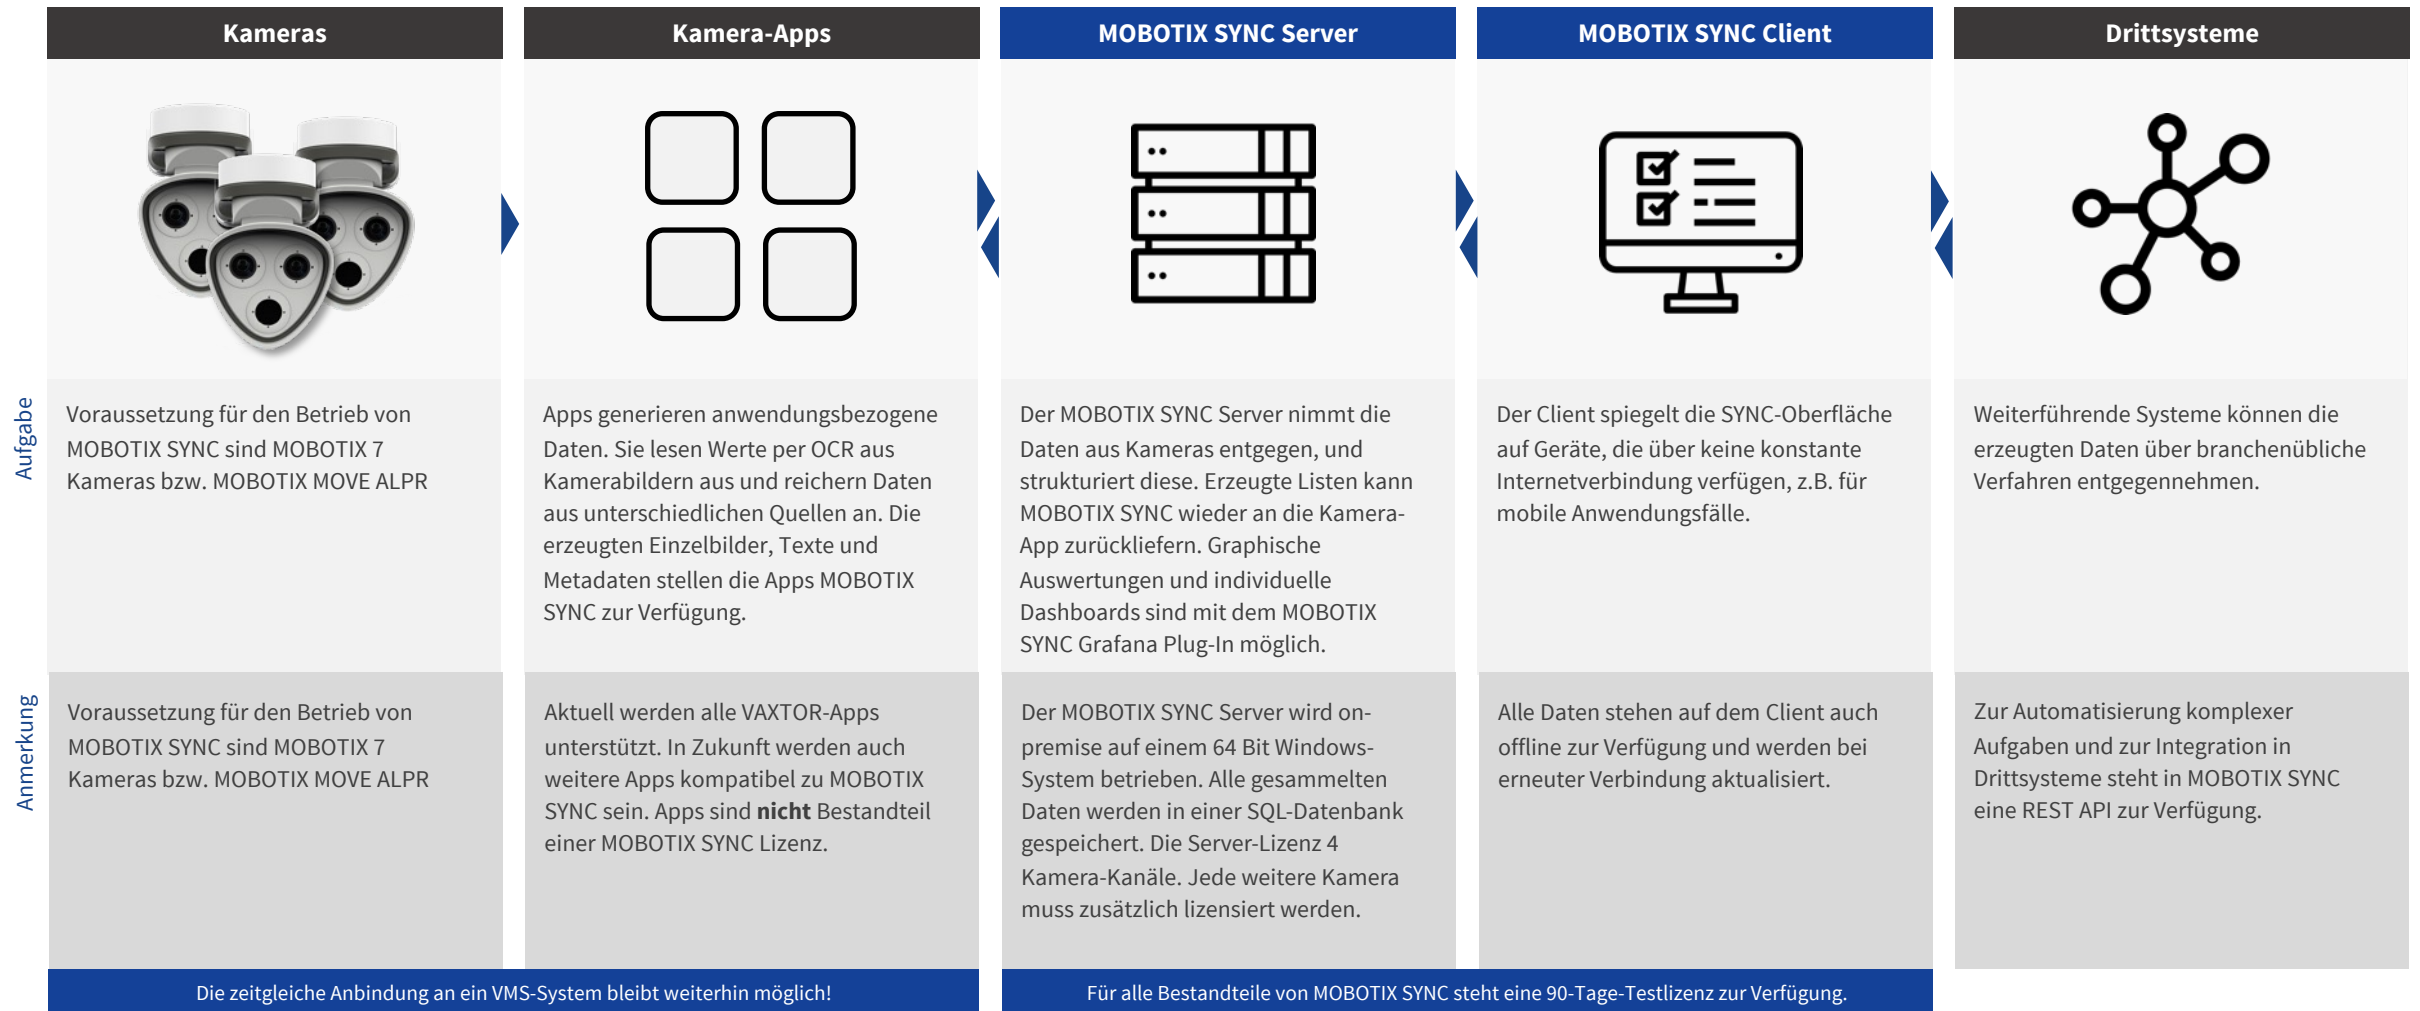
|  | Kameras | Kamera-Apps | MOBOTIX SYNC Server | MOBOTIX SYNC Client | Drittsysteme |
|---|---|---|---|---|---|
| Aufgabe | Voraussetzung für den Betrieb von MOBOTIX SYNC sind MOBOTIX 7 Kameras bzw. MOBOTIX MOVE ALPR | Apps generieren anwendungsbezogene Daten. Sie lesen Werte per OCR aus Kamerabildern aus und reichern Daten aus unterschiedlichen Quellen an. Die erzeugten Einzelbilder, Texte und Metadaten stellen die Apps MOBOTIX SYNC zur Verfügung. | Der MOBOTIX SYNC Server nimmt die Daten aus Kameras entgegen, und strukturiert diese. Erzeugte Listen kann MOBOTIX SYNC wieder an die Kamera-App zurückliefern. Graphische Auswertungen und individuelle Dashboards sind mit dem MOBOTIX SYNC Grafana Plug-In möglich. | Der Client spiegelt die SYNC-Oberfläche auf Geräte, die über keine konstante Internetverbindung verfügen, z.B. für mobile Anwendungsfälle. | Weiterführende Systeme können die erzeugten Daten über branchenübliche Verfahren entgegennehmen. |
| Anmerkung | Voraussetzung für den Betrieb von MOBOTIX SYNC sind MOBOTIX 7 Kameras bzw. MOBOTIX MOVE ALPR | Aktuell werden alle VAXTOR-Apps unterstützt. In Zukunft werden auch weitere Apps kompatibel zu MOBOTIX SYNC sein. Apps sind **nicht** Bestandteil einer MOBOTIX SYNC Lizenz. | Der MOBOTIX SYNC Server wird on-premise auf einem 64 Bit Windows-System betrieben. Alle gesammelten Daten werden in einer SQL-Datenbank gespeichert. Die Server-Lizenz 4 Kamera-Kanäle. Jede weitere Kamera muss zusätzlich lizensiert werden. | Alle Daten stehen auf dem Client auch offline zur Verfügung und werden bei erneuter Verbindung aktualisiert. | Zur Automatisierung komplexer Aufgaben und zur Integration in Drittsysteme steht in MOBOTIX SYNC eine REST API zur Verfügung. |

Die zeitgleiche Anbindung an ein VMS-System bleibt weiterhin möglich!

Für alle Bestandteile von MOBOTIX SYNC steht eine 90-Tage-Testlizenz zur Verfügung.